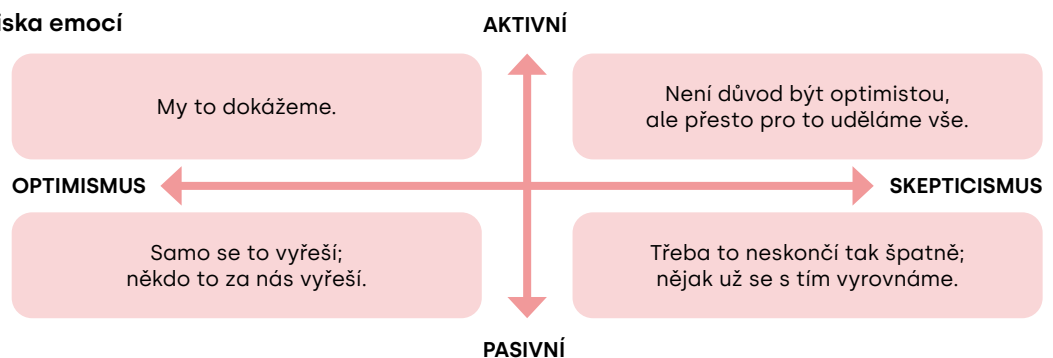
iska emocí

AKTIVNÍ

My to dokážeme.

Není důvod být optimistou, ale přesto pro to uděláme vše.

OPTIMISMUS

SKEPTICISMUS

Samo se to vyřeší; někdo to za nás vyřeší.

Třeba to neskončí tak špatně; nějak už se s tím vyrovnáme.

PASIVNÍ